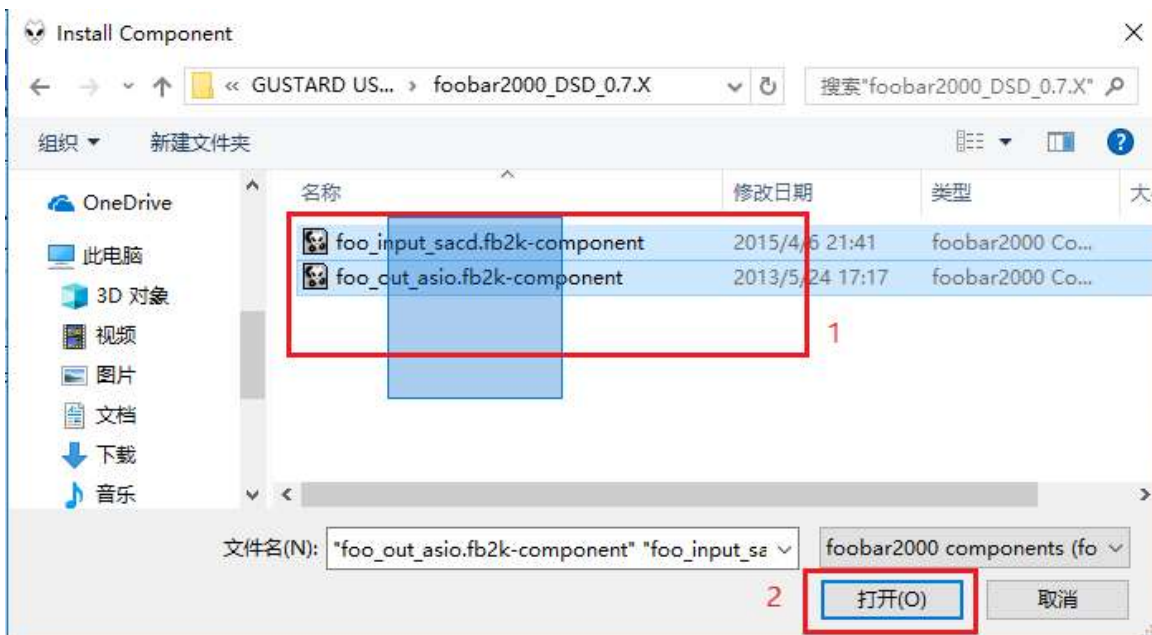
Install Component

« GUSTARD US... › foobar2000_DSD_0.7.X

搜索"foobar2000_DSD_0.7.X"

组织 ▾ 新建文件夹

OneDrive
此电脑
3D 对象
视频
图片
文档
下载
音乐

| 名称 | 修改日期 | 类型 | 大 |
|---|---|---|---|
| foo_input_sacd.fb2k-component | 2015/4/6 21:41 | foobar2000 Co... | |
| foo_out_asio.fb2k-component | 2013/5/24 17:17 | foobar2000 Co... | |

1

文件名(N): "foo_out_asio.fb2k-component" "foo_input_sa

foobar2000 components (fo

2

打开(O)

取消